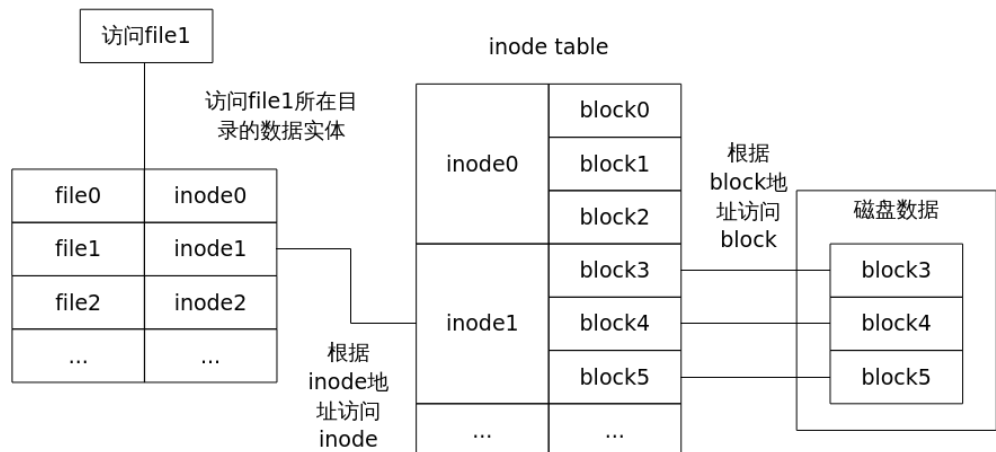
访问file1

访问file1所在目录的数据实体

| file0 | inode0 |
|---|---|
| file1 | inode1 |
| file2 | inode2 |
| ... | ... |

根据inode地址访问inode

inode table

| inode0 | block0 |
|---|---|
| | block1 |
| | block2 |
| inode1 | block3 |
| | block4 |
| | block5 |
| ... | ... |

根据block地址访问block

磁盘数据

block3
block4
block5